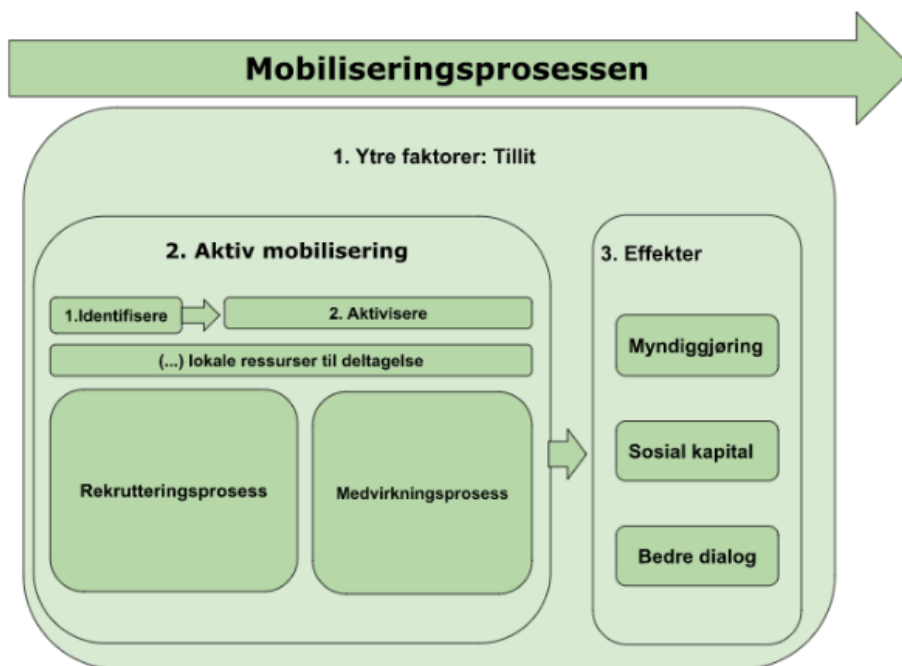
Mobiliseringsprosessen

1. Ytre faktorer: Tillit

2. Aktiv mobilisering

1.Identifisere

2. Aktivisere

(...) lokale ressurser til deltagelse

Rekrutteringsprosess

Medvirkningsprosess

3. Effekter

Myndiggjøring

Sosial kapital

Bedre dialog